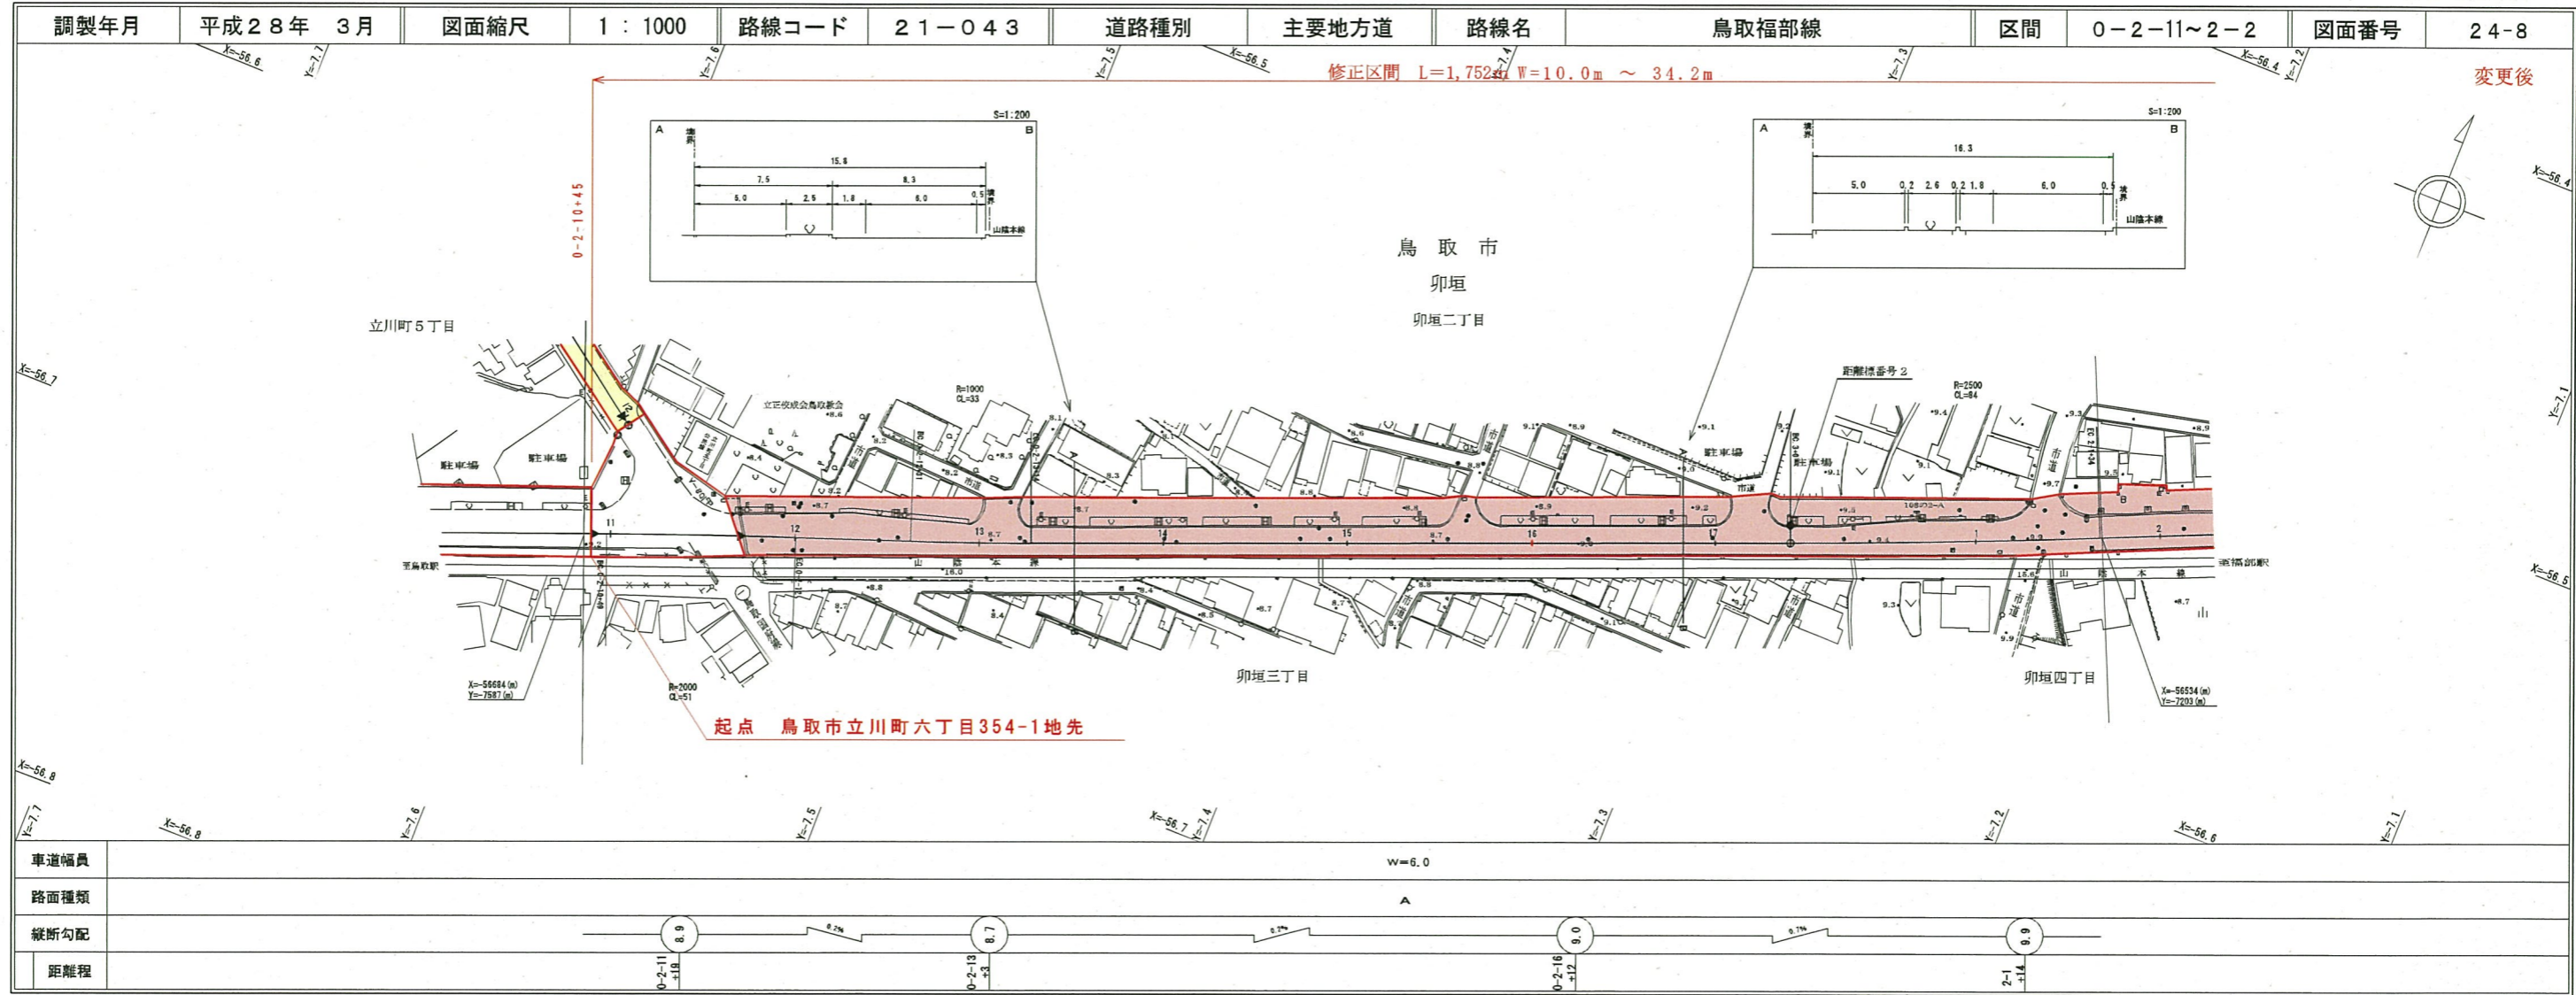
| 調製年月 | 平成２８年　３月 | 図面縮尺 | 1 : 1000 | 路線コード | ２１－０４３ | 道路種別 | 主要地方道 | 路線名 | 鳥取福部線 | 区間 | ０－２－11～２－２ | 図面番号 | 24-8 |
|---|---|---|---|---|---|---|---|---|---|---|---|---|---|

X=-56.6　Y=-7.7　Y=-7.6　Y=-7.5　X=-56.5　Y=-7.4　Y=-7.3　X=-56.4　Y=-7.2

修正区間　L=1,752m W=10.0m ～ 34.2m

変更後

S=1:200
A　B
境界
15.8
7.5　8.3
5.0　2.5　1.8　6.0　0.5
境界
山陰本線

S=1:200
A　B
境界
16.3
5.0　0.2　2.6　0.2　1.8　6.0　0.5
境界
山陰本線

0-2-10+45

鳥 取 市
卯垣
卯垣二丁目

立川町５丁目

X=-56.4　X=-56.7　Y=-7.1　X=-56.5

R=1000
CL=33

R=2500
CL=84

距離標番号 2

立正佼成会鳥取教会

駐車場　駐車場　駐車場　駐車場

市道　市道　市道

11　12　13　14　15　16　1　2

至鳥取駅　山陰本線　至福部駅　山陰本線

16.0　16.6

X=-56684(m)
Y=-7587(m)

R=2000
CL=51

卯垣三丁目

卯垣四丁目

X=-56534(m)
Y=-7203(m)

起点　鳥取市立川町六丁目354-1地先

X=-56.8

Y=-7.7　X=-56.8　Y=-7.6　Y=-7.5　X=-56.7　Y=-7.4　Y=-7.3　Y=-7.2　X=-56.6　Y=-7.1

| 車道幅員 | W=6.0 |
|---|---|
| 路面種類 | A |
| 縦断勾配 | 8.9　0.2%　8.7　0.2%　9.0　0.7%　9.9 |
| 距離程 | 0-2-11 +19　0-2-13 +3　0-2-16 +12　2-1 +14 |